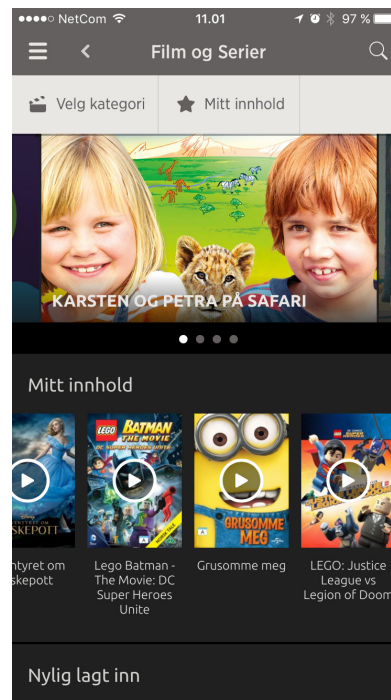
●●●●○ NetCom 11.01 97 %

Film og Serier

Velg kategori

Mitt innhold

KARSTEN OG PETRA PÅ SAFARI

Mitt innhold

ntyret om skepott

LEGO BATMAN THE MOVIE

Lego Batman - The Movie: DC Super Heroes Unite

GRUSOMME MEG

Grusomme meg

LEGO: Justice League vs Legion of Doom

Nylig lagt inn